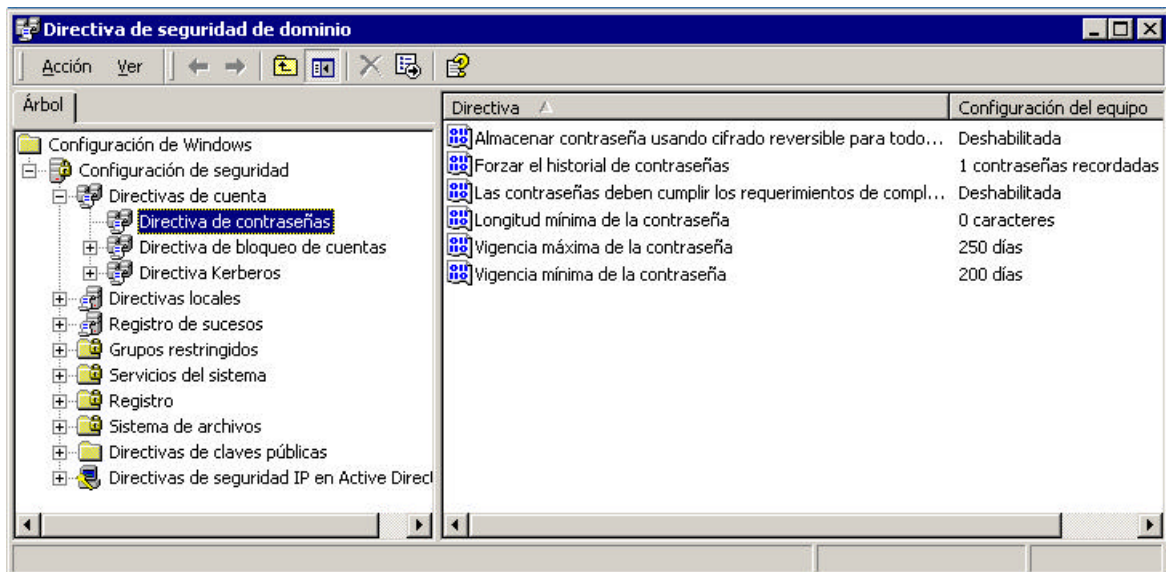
Directiva de seguridad de dominio

Acción Ver

Árbol

Configuración de Windows
Configuración de seguridad
Directivas de cuenta
Directiva de contraseñas
Directiva de bloqueo de cuentas
Directiva Kerberos
Directivas locales
Registro de sucesos
Grupos restringidos
Servicios del sistema
Registro
Sistema de archivos
Directivas de claves públicas
Directivas de seguridad IP en Active Direct

| Directiva | Configuración del equipo |
|---|---|
| Almacenar contraseña usando cifrado reversible para todo... | Deshabilitada |
| Forzar el historial de contraseñas | 1 contraseñas recordadas |
| Las contraseñas deben cumplir los requerimientos de compl... | Deshabilitada |
| Longitud mínima de la contraseña | 0 caracteres |
| Vigencia máxima de la contraseña | 250 días |
| Vigencia mínima de la contraseña | 200 días |